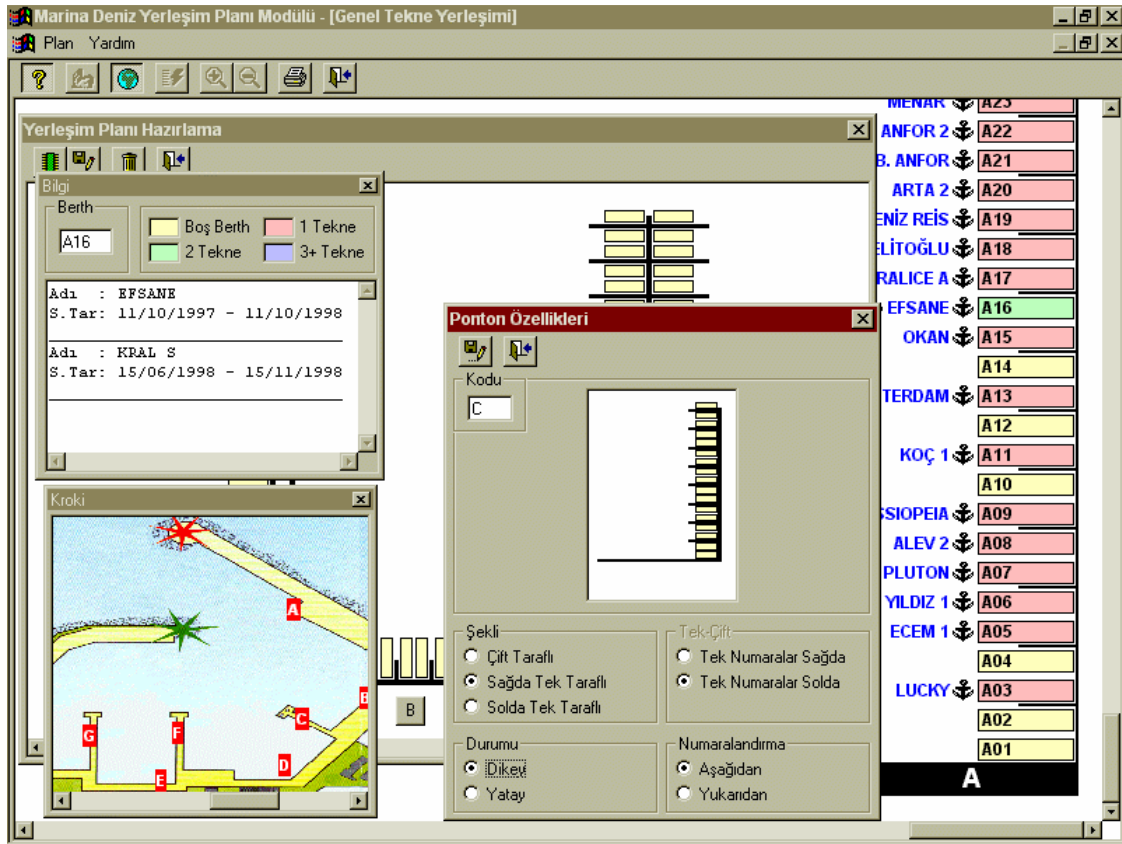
Marina Deniz Yerleşim Planı Modülü - [Genel Tekne Yerleşimi]

Plan Yardım

Yerleşim Planı Hazırlama

Bilgi

Berth

A16

Boş Berth
1 Tekne
2 Tekne
3+ Tekne

Adı : EFSANE
S.Tar: 11/10/1997 - 11/10/1998

Adı : KRAL S
S.Tar: 15/06/1998 - 15/11/1998

Kroki

A
B
C
D
E
F
G

B

Ponton Özellikleri

Kodu

C

Şekli
Çift Taraflı
Sağda Tek Taraflı
Solda Tek Taraflı

Tek-Çift
Tek Numaralar Sağda
Tek Numaralar Solda

Durumu
Dikey
Yatay

Numaralandırma
Aşağıdan
Yukarıdan

MENAR A23
ANFOR 2 A22
B. ANFOR A21
ARTA 2 A20
ENİZ REİS A19
ELİTOĞLU A18
RALICE A A17
EFSANE A16
OKAN A15
A14
TERDAM A13
A12
KOÇ 1 A11
A10
SSIOPEIA A09
ALEV 2 A08
PLUTON A07
YILDIZ 1 A06
ECEM 1 A05
A04
LUCKY A03
A02
A01
A